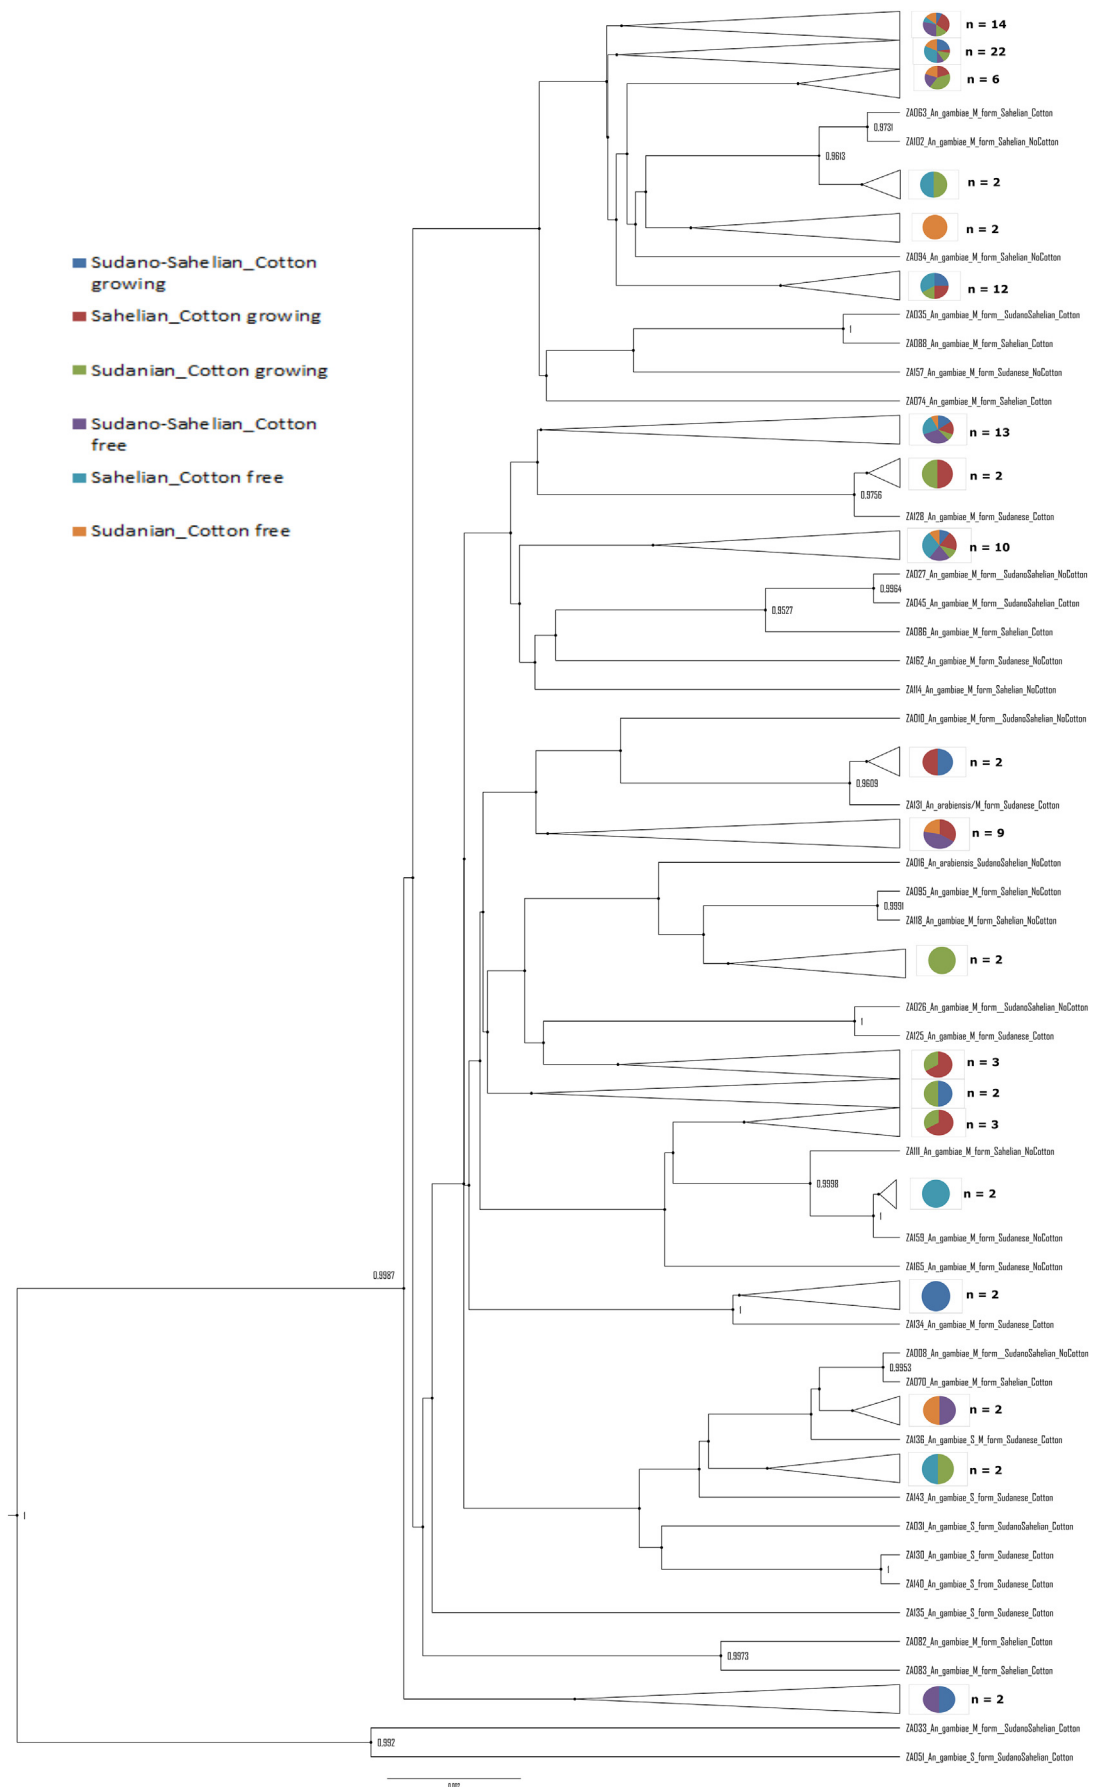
Sudano-Sahelian_Cotton growing
Sahelian_Cotton growing
Sudanian_Cotton growing
Sudano-Sahelian_Cotton free
Sahelian_Cotton free
Sudanian_Cotton free

n = 14
n = 22
n = 6
ZA063_An_gambiae_M_form_Sahelian_Cotton
0.9731
ZA102_An_gambiae_M_form_Sahelian_NoCotton
0.9613
n = 2
n = 2
ZA094_An_gambiae_M_form_Sahelian_NoCotton
n = 12
ZA035_An_gambiae_M_form__SudanoSahelian_Cotton
1
ZA088_An_gambiae_M_form_Sahelian_Cotton
ZA157_An_gambiae_M_form_Sudanese_NoCotton
ZA074_An_gambiae_M_form_Sahelian_Cotton
n = 13
n = 2
0.9756
ZA128_An_gambiae_M_form_Sudanese_Cotton
n = 10
ZA027_An_gambiae_M_form__SudanoSahelian_NoCotton
0.9964
ZA045_An_gambiae_M_form__SudanoSahelian_Cotton
0.9527
ZA086_An_gambiae_M_form_Sahelian_Cotton
ZA162_An_gambiae_M_form_Sudanese_NoCotton
ZA114_An_gambiae_M_form_Sahelian_NoCotton
ZA010_An_gambiae_M_form__SudanoSahelian_NoCotton
n = 2
0.9609
ZA131_An_arabiensis/M_form_Sudanese_Cotton
n = 9
ZA016_An_arabiensis_SudanoSahelian_NoCotton
ZA095_An_gambiae_M_form_Sahelian_NoCotton
0.9991
ZA118_An_gambiae_M_form_Sahelian_NoCotton
n = 2
ZA026_An_gambiae_M_form__SudanoSahelian_NoCotton
1
ZA125_An_gambiae_M_form_Sudanese_Cotton
n = 3
n = 2
n = 3
ZA111_An_gambiae_M_form_Sahelian_NoCotton
0.9998
n = 2
1
ZA159_An_gambiae_M_form_Sudanese_NoCotton
ZA165_An_gambiae_M_form_Sudanese_NoCotton
0.9987
n = 2
1
ZA134_An_gambiae_M_form_Sudanese_Cotton
ZA008_An_gambiae_M_form__SudanoSahelian_NoCotton
0.9953
ZA070_An_gambiae_M_form_Sahelian_Cotton
n = 2
ZA136_An_gambiae_S_M_form_Sudanese_Cotton
n = 2
ZA143_An_gambiae_S_form_Sudanese_Cotton
ZA031_An_gambiae_S_form_SudanoSahelian_Cotton
ZA130_An_gambiae_S_form_Sudanese_Cotton
1
ZA140_An_gambiae_S_from_Sudanese_Cotton
ZA135_An_gambiae_S_form_Sudanese_Cotton
ZA082_An_gambiae_M_form_Sahelian_Cotton
0.9973
ZA083_An_gambiae_M_form_Sahelian_Cotton
n = 2
1
ZA033_An_gambiae_M_form__SudanoSahelian_Cotton
0.992
ZA051_An_gambiae_S_form_SudanoSahelian_Cotton
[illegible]